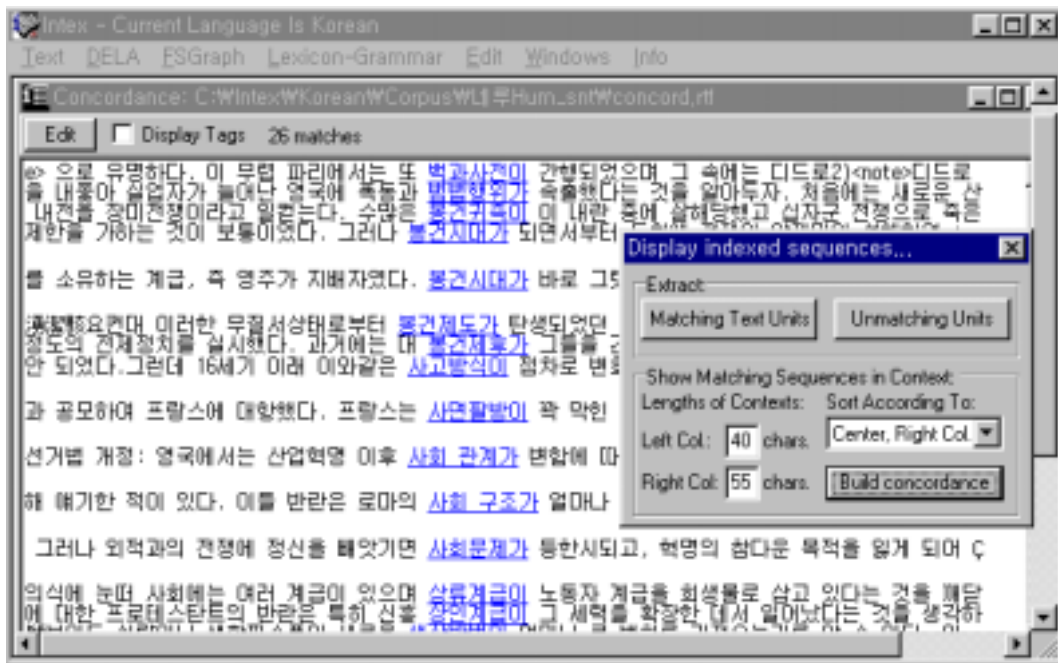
Intex - Current Language Is Korean
Text DELA FSGraph Lexicon-Grammar Edit Windows Info
Concordance: C:\Intex\Korean\Corpus\L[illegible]Hum_snt\concord.rtf
Edit Display Tags 26 matches

e> 으로 유명하다. 이 무렵 파리에서는 또 백과사전이 간행되었으며 그 속에는 디드로2)<note>디드로
을 내좇아 실업자가 늘어난 영국에 폭동과 반란행위가 속출했다는 것을 알아두자. 처음에는 새로운 산
내전을 장미전쟁이라고 일컫는다. 수많은 봉건귀족이 이 내란 통에 살해되었고 십자군 전쟁으로 죽은
제한을 가하는 것이 보통이었다. 그러나 봉건시대가 되면서부터 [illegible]

를 소유하는 계급, 즉 영주가 지배자였다. 봉건시대가 바로 그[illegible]

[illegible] 이러한 무질서상태로부터 봉건제도가 탄생되었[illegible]
정도의 전제정치를 실시했다. 과거에는 대 봉건제후가 그들을 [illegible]
안 되었다.그런데 16세기 이래 이와같은 사고방식이 점차로 변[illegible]

과 공모하여 프랑스에 대항했다. 프랑스는 사면팔방이 꽉 막힌 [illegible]

선거법 개정 : 영국에서는 산업혁명 이후 사회 관계가 변함에 따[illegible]

해 얘기한 적이 있다. 이를 반란은 로마의 사회 구조가 얼마나 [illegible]

그러나 외적과의 전쟁에 정신을 빼앗기면 사회문제가 등한시되고, 혁명의 참다운 목적을 잃게 되어 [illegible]

의식에 눈떠 사회에는 여러 계급이 있으며 상류계급이 노동자 계급을 희생물로 삼고 있다는 것을 깨닫
에 대한 프로테스탄트의 반란은 특히 신흥 중산계급이 그 세력을 확장한 데서 일어났다는 것을 생각하
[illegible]

Display indexed sequences...
Extract
Matching Text Units
Unmatching Units
Show Matching Sequences in Context:
Lengths of Contexts:
Sort According To:
Left Col.: 40 chars.
Center, Right Col.
Right Col: 55 chars.
Build concordance